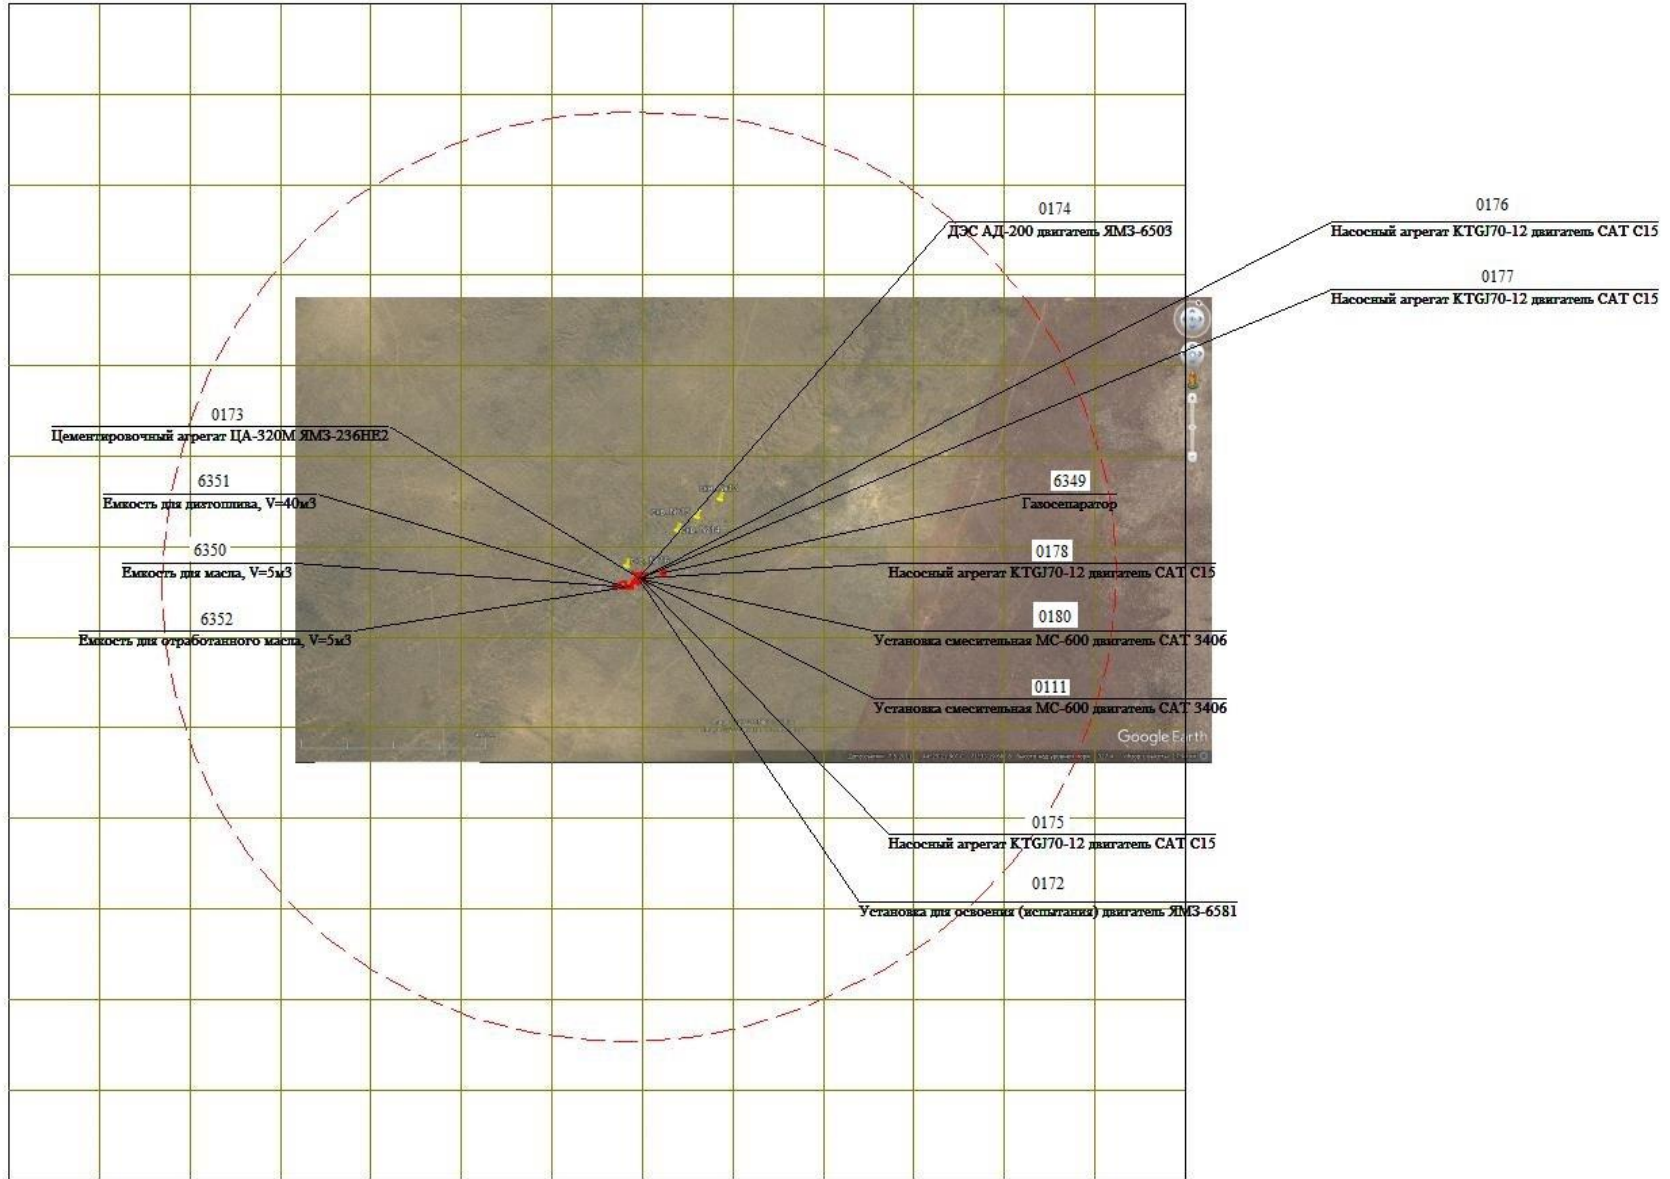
0174
ДЭС АД-200 двигатель ЯМЗ-6503

0176
Насосный агрегат KTGJ70-12 двигатель CAT C15

0177
Насосный агрегат KTGJ70-12 двигатель CAT C15

0173
Цементировочный агрегат ЦА-320М ЯМЗ-236НЕ2

6351
Емкость для дизтоплива, V=40м3

6349
Газосепаратор

6350
Емкость для масла, V=5м3

0178
Насосный агрегат KTGJ70-12 двигатель CAT C15

6352
Емкость для отработанного масла, V=5м3

0180
Установка смесительная МС-600 двигатель CAT 3406

0111
Установка смесительная МС-600 двигатель CAT 3406

Google Earth

0175
Насосный агрегат KTGJ70-12 двигатель CAT C15

0172
Установка для освоения (испытания) двигатель ЯМЗ-6581